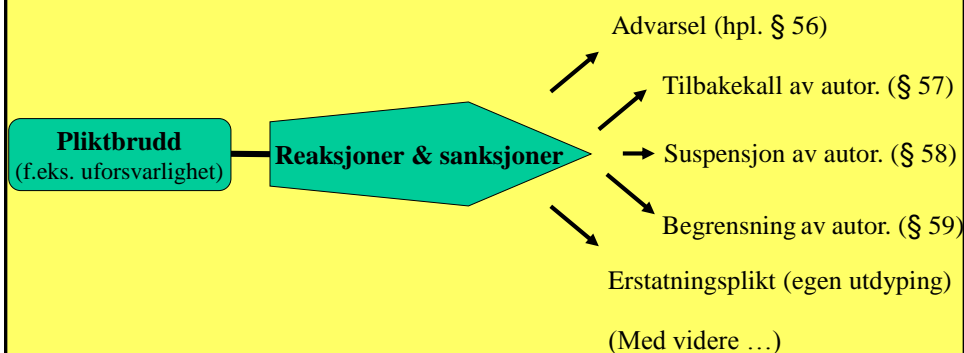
Pliktbrudd
(f.eks. uforsvarlighet)

Reaksjoner & sanksjoner

Advarsel (hpl. § 56)

Tilbakekall av autor. (§ 57)

Suspensjon av autor. (§ 58)

Begrensning av autor. (§ 59)

Erstatningsplikt (egen utdyping)

(Med videre …)